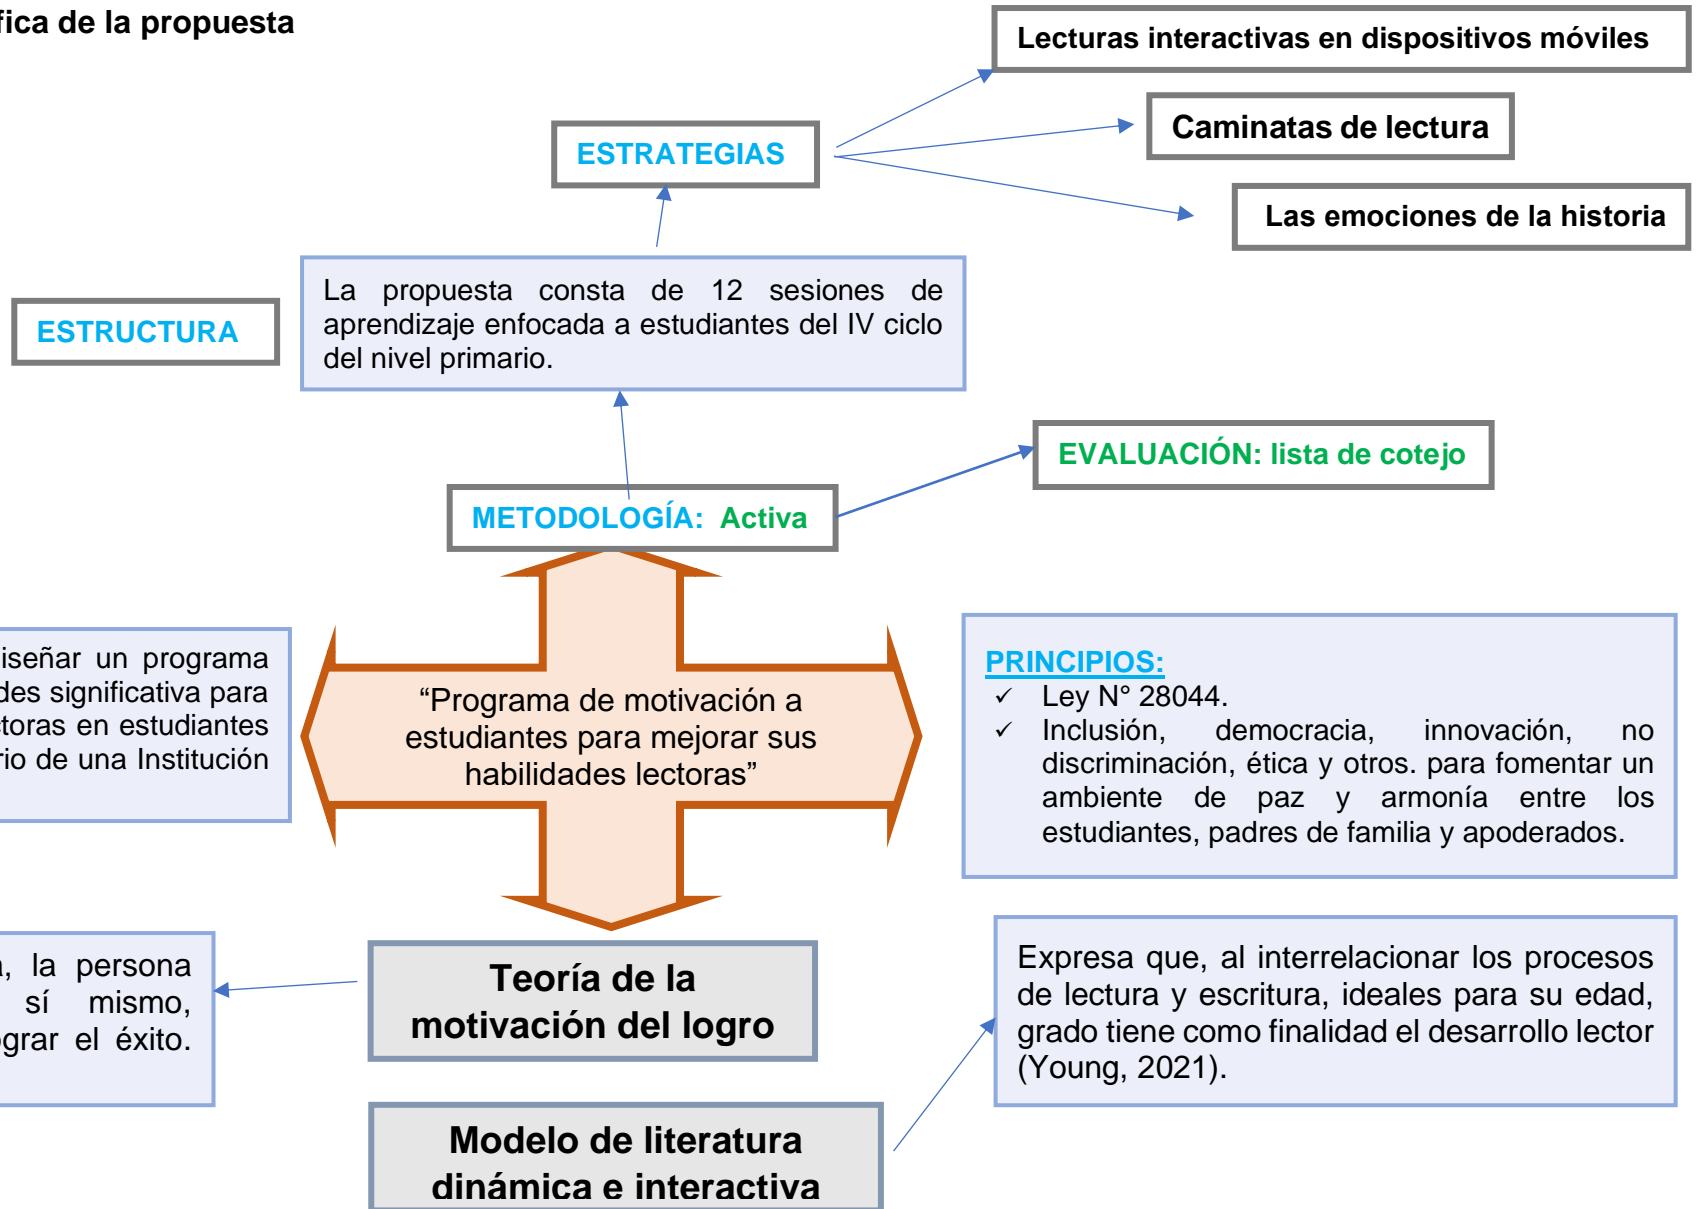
fica de la propuesta

Lecturas interactivas en dispositivos móviles

ESTRATEGIAS

Caminatas de lectura

Las emociones de la historia

ESTRUCTURA

La propuesta consta de 12 sesiones de aprendizaje enfocada a estudiantes del IV ciclo del nivel primario.

EVALUACIÓN: lista de cotejo

METODOLOGÍA: Activa

iseñar un programa des significativa para toras en estudiantes rio de una Institución

"Programa de motivación a estudiantes para mejorar sus habilidades lectoras"

PRINCIPIOS:
✓ Ley N° 28044.
✓ Inclusión, democracia, innovación, no discriminación, ética y otros. para fomentar un ambiente de paz y armonía entre los estudiantes, padres de familia y apoderados.

, la persona sí mismo, grar el éxito.

Teoría de la motivación del logro

Expresa que, al interrelacionar los procesos de lectura y escritura, ideales para su edad, grado tiene como finalidad el desarrollo lector (Young, 2021).

Modelo de literatura dinámica e interactiva